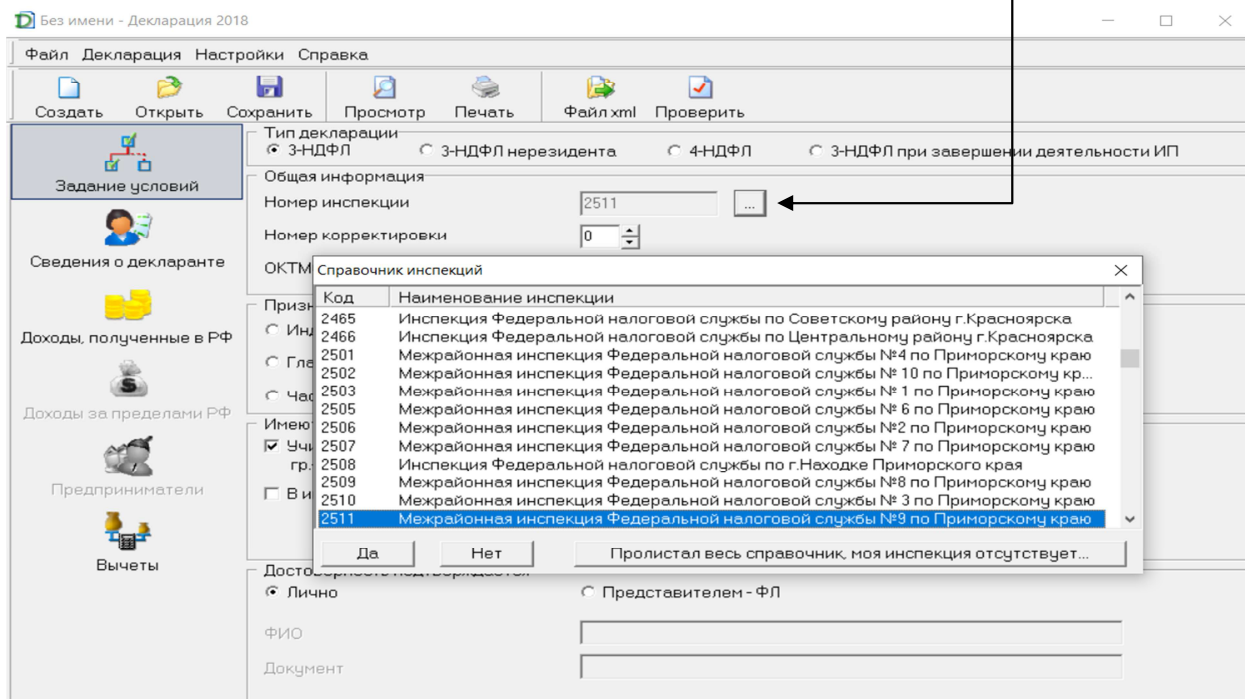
Без имени - Декларация 2018

Файл Декларация Настройки Справка

Создать Открыть Сохранить Просмотр Печать Файл xml Проверить

Задание условий

Сведения о декларанте

Доходы, полученные в РФ

Доходы за пределами РФ

Предприниматели

Вычеты

Тип декларации
3-НДФЛ 3-НДФЛ нерезидента 4-НДФЛ 3-НДФЛ при завершении деятельности ИП

Общая информация
Номер инспекции 2511 ...
Номер корректировки 0
ОКТМ

Призн
Инд
Гла
Час

Имеют
Учи
гр.
В и

Справочник инспекций

| Код | Наименование инспекции |
|---|---|
| 2465 | Инспекция Федеральной налоговой службы по Советскому району г.Красноярска |
| 2466 | Инспекция Федеральной налоговой службы по Центральному району г.Красноярска |
| 2501 | Межрайонная инспекция Федеральной налоговой службы №4 по Приморскому краю |
| 2502 | Межрайонная инспекция Федеральной налоговой службы № 10 по Приморскому кр... |
| 2503 | Межрайонная инспекция Федеральной налоговой службы № 1 по Приморскому краю |
| 2505 | Межрайонная инспекция Федеральной налоговой службы № 6 по Приморскому краю |
| 2506 | Межрайонная инспекция Федеральной налоговой службы №2 по Приморскому краю |
| 2507 | Межрайонная инспекция Федеральной налоговой службы № 7 по Приморскому краю |
| 2508 | Инспекция Федеральной налоговой службы по г.Находке Приморского края |
| 2509 | Межрайонная инспекция Федеральной налоговой службы №8 по Приморскому краю |
| 2510 | Межрайонная инспекция Федеральной налоговой службы № 3 по Приморскому краю |
| 2511 | Межрайонная инспекция Федеральной налоговой службы №9 по Приморскому краю |

Да Нет Пролистал весь справочник, моя инспекция отсутствует...

Досто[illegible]
Лично Представителем - ФЛ
ФИО
Документ